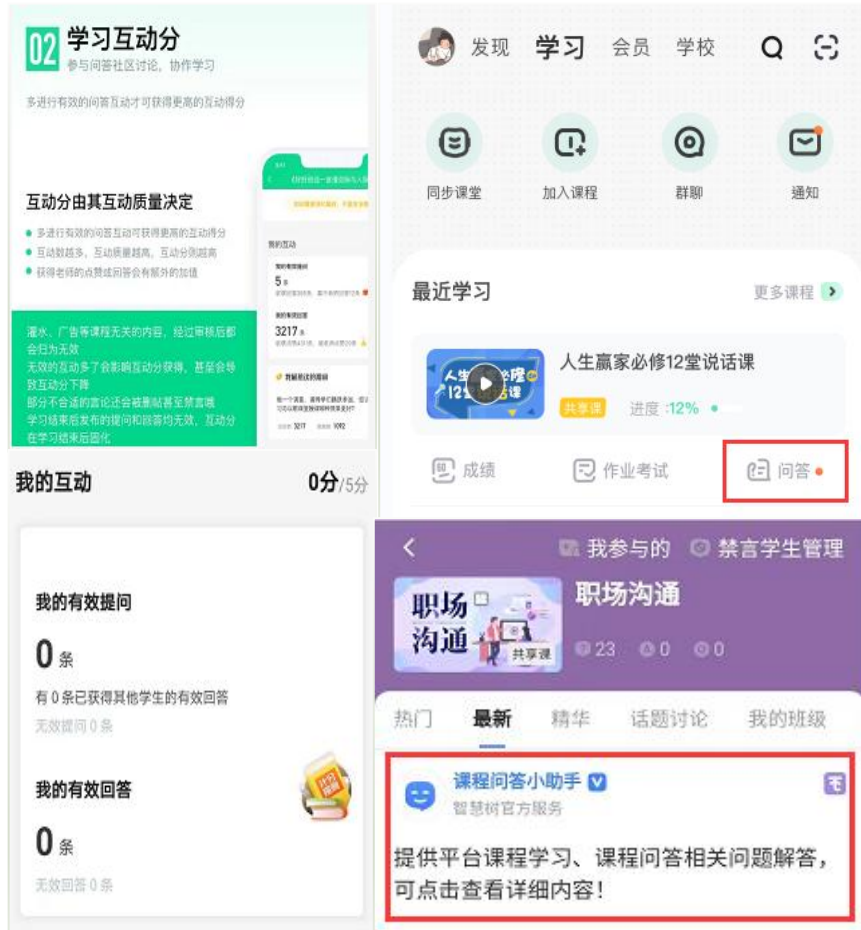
02 学习互动分
参与问答社区讨论，协作学习

多进行有效的问答互动才可获得更高的互动得分

互动分由其互动质量决定

多进行有效的问答互动可获得更高的互动得分
互动数越多，互动质量越高，互动分则越高
获得老师的点赞或回答会有额外的加值

灌水、广告等课程无关的内容，经过审核后都会归为无效
无效的互动多了会影响互动分获得，甚至会导致互动分下降
部分不合适的言论还会被删帖甚至禁言哦
学习结束后发布的提问和回答均无效，互动分在学习结束后固化

我的互动
5
3217
我最近的提问
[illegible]

我的互动 0分/5分

我的有效提问
0 条
有 0 条已获得其他学生的有效回答
无效提问 0 条

我的有效回答
0 条
无效回答 0 条

发现 学习 会员 学校

同步课堂 加入课程 群聊 通知

最近学习 更多课程

人生赢家必修12堂说话课
共享课 进度 :12%

成绩 作业考试 问答

我参与的 禁言学生管理

职场沟通
共享课
职场沟通
23 0 0

热门 最新 精华 话题讨论 我的班级

课程问答小助手
智慧树官方服务
提供平台课程学习、课程问答相关问题解答，可点击查看详细内容!